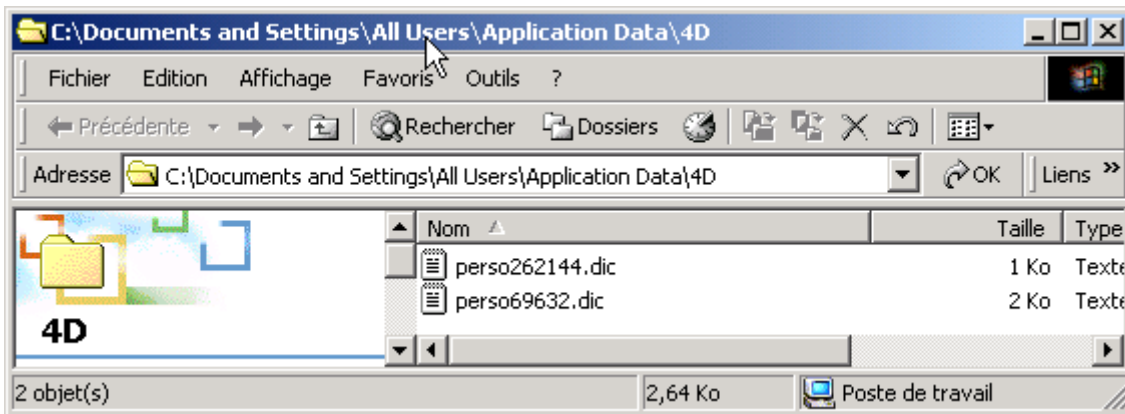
C:\Documents and Settings\All Users\Application Data\4D

Fichier Edition Affichage Favoris Outils ?

Précédente Rechercher Dossiers

Adresse C:\Documents and Settings\All Users\Application Data\4D OK Liens »

4D

| Nom | Taille | Type |
|---|---|---|
| perso262144.dic | 1 Ko | Texte |
| perso69632.dic | 2 Ko | Texte |

2 objet(s) 2,64 Ko Poste de travail